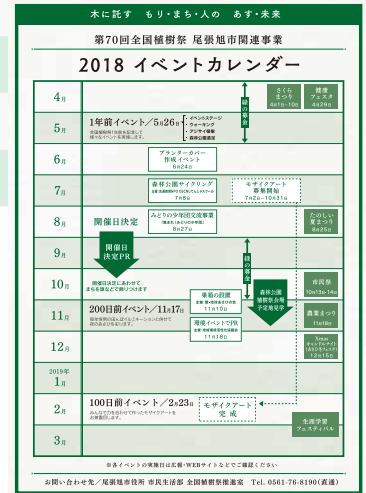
木に託す　もり・まち・人の　あす・未来

第70回全国植樹祭　尾張旭市関連事業

2018 イベントカレンダー

4月

さくらまつり 4月1日～15日

健康フェスタ 4月29日

緑の募金

5月

1年前イベント／5月26日

全国植樹祭1年前を記念して様々なイベントを実施します。

・イベントステージ
・ウォーキング
・アジサイ植栽
・森林公園探訪

6月

プランターカバー作成イベント 6月24日

7月

森林公園サイクリング 7月8日

モザイクアート募集開始 7月2日～10月31日

8月

開催日決定

みどりの少年団交流事業 8月27日

たのしい夏まつり 8月25日

9月

開催日決定PR

緑の募金

10月

開催日決定にあわせてまちを盛り上げていきます！

市民祭 10月13日・14日

11月

200日前イベント／11月17日

植樹祭の開催をより多くの人にPRします。

菓祖の祭典 11月10日

森林公園植樹祭会場予定地見学

農業まつり 11月18日

環境イベントPR 11月18日

12月

12月15日

2019年 1月

2月

100日前イベント／2月23日

モザイクアート完成

3月

生涯学習フェスティバル

※各イベントの実施日は広報・WEBサイトなどでご確認ください

お問い合わせ先／尾張旭市役所　市民生活部　全国植樹祭推進室　Tel. 0561-76-8190(直通)